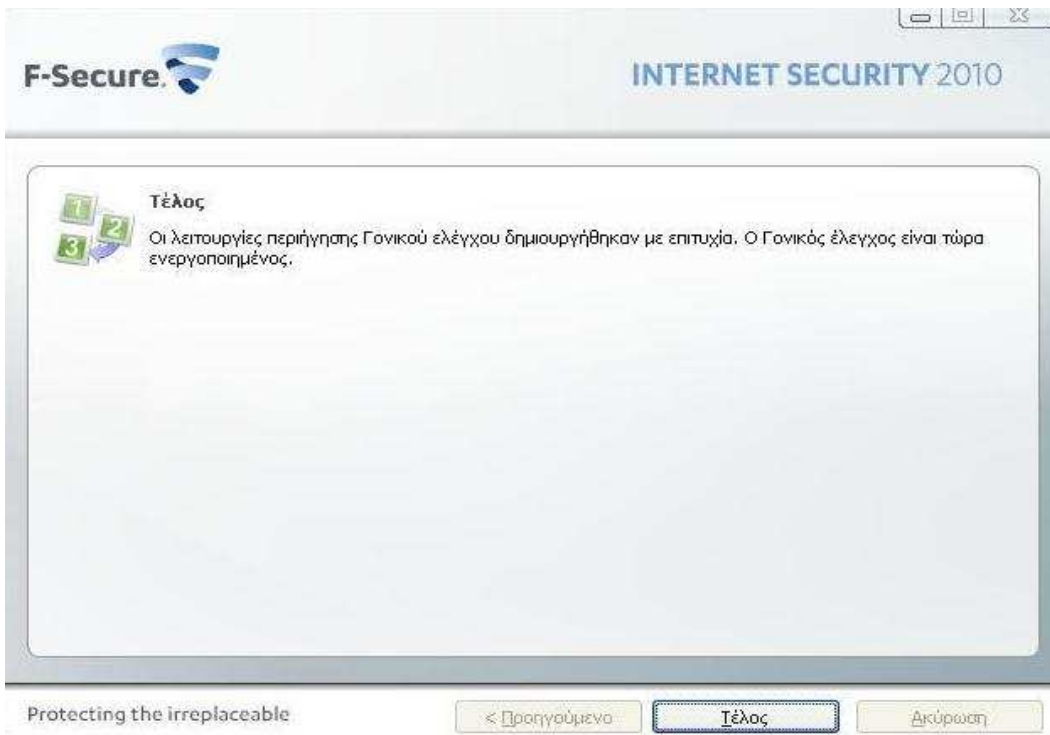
F-Secure.

INTERNET SECURITY 2010

1 2 3

Τέλος

Οι λειτουργίες περιήγησης Γονικού ελέγχου δημιουργήθηκαν με επιτυχία. Ο Γονικός έλεγχος είναι τώρα ενεργοποιημένος.

Protecting the irreplaceable

< Προηγούμενο

Τέλος

Ακύρωση